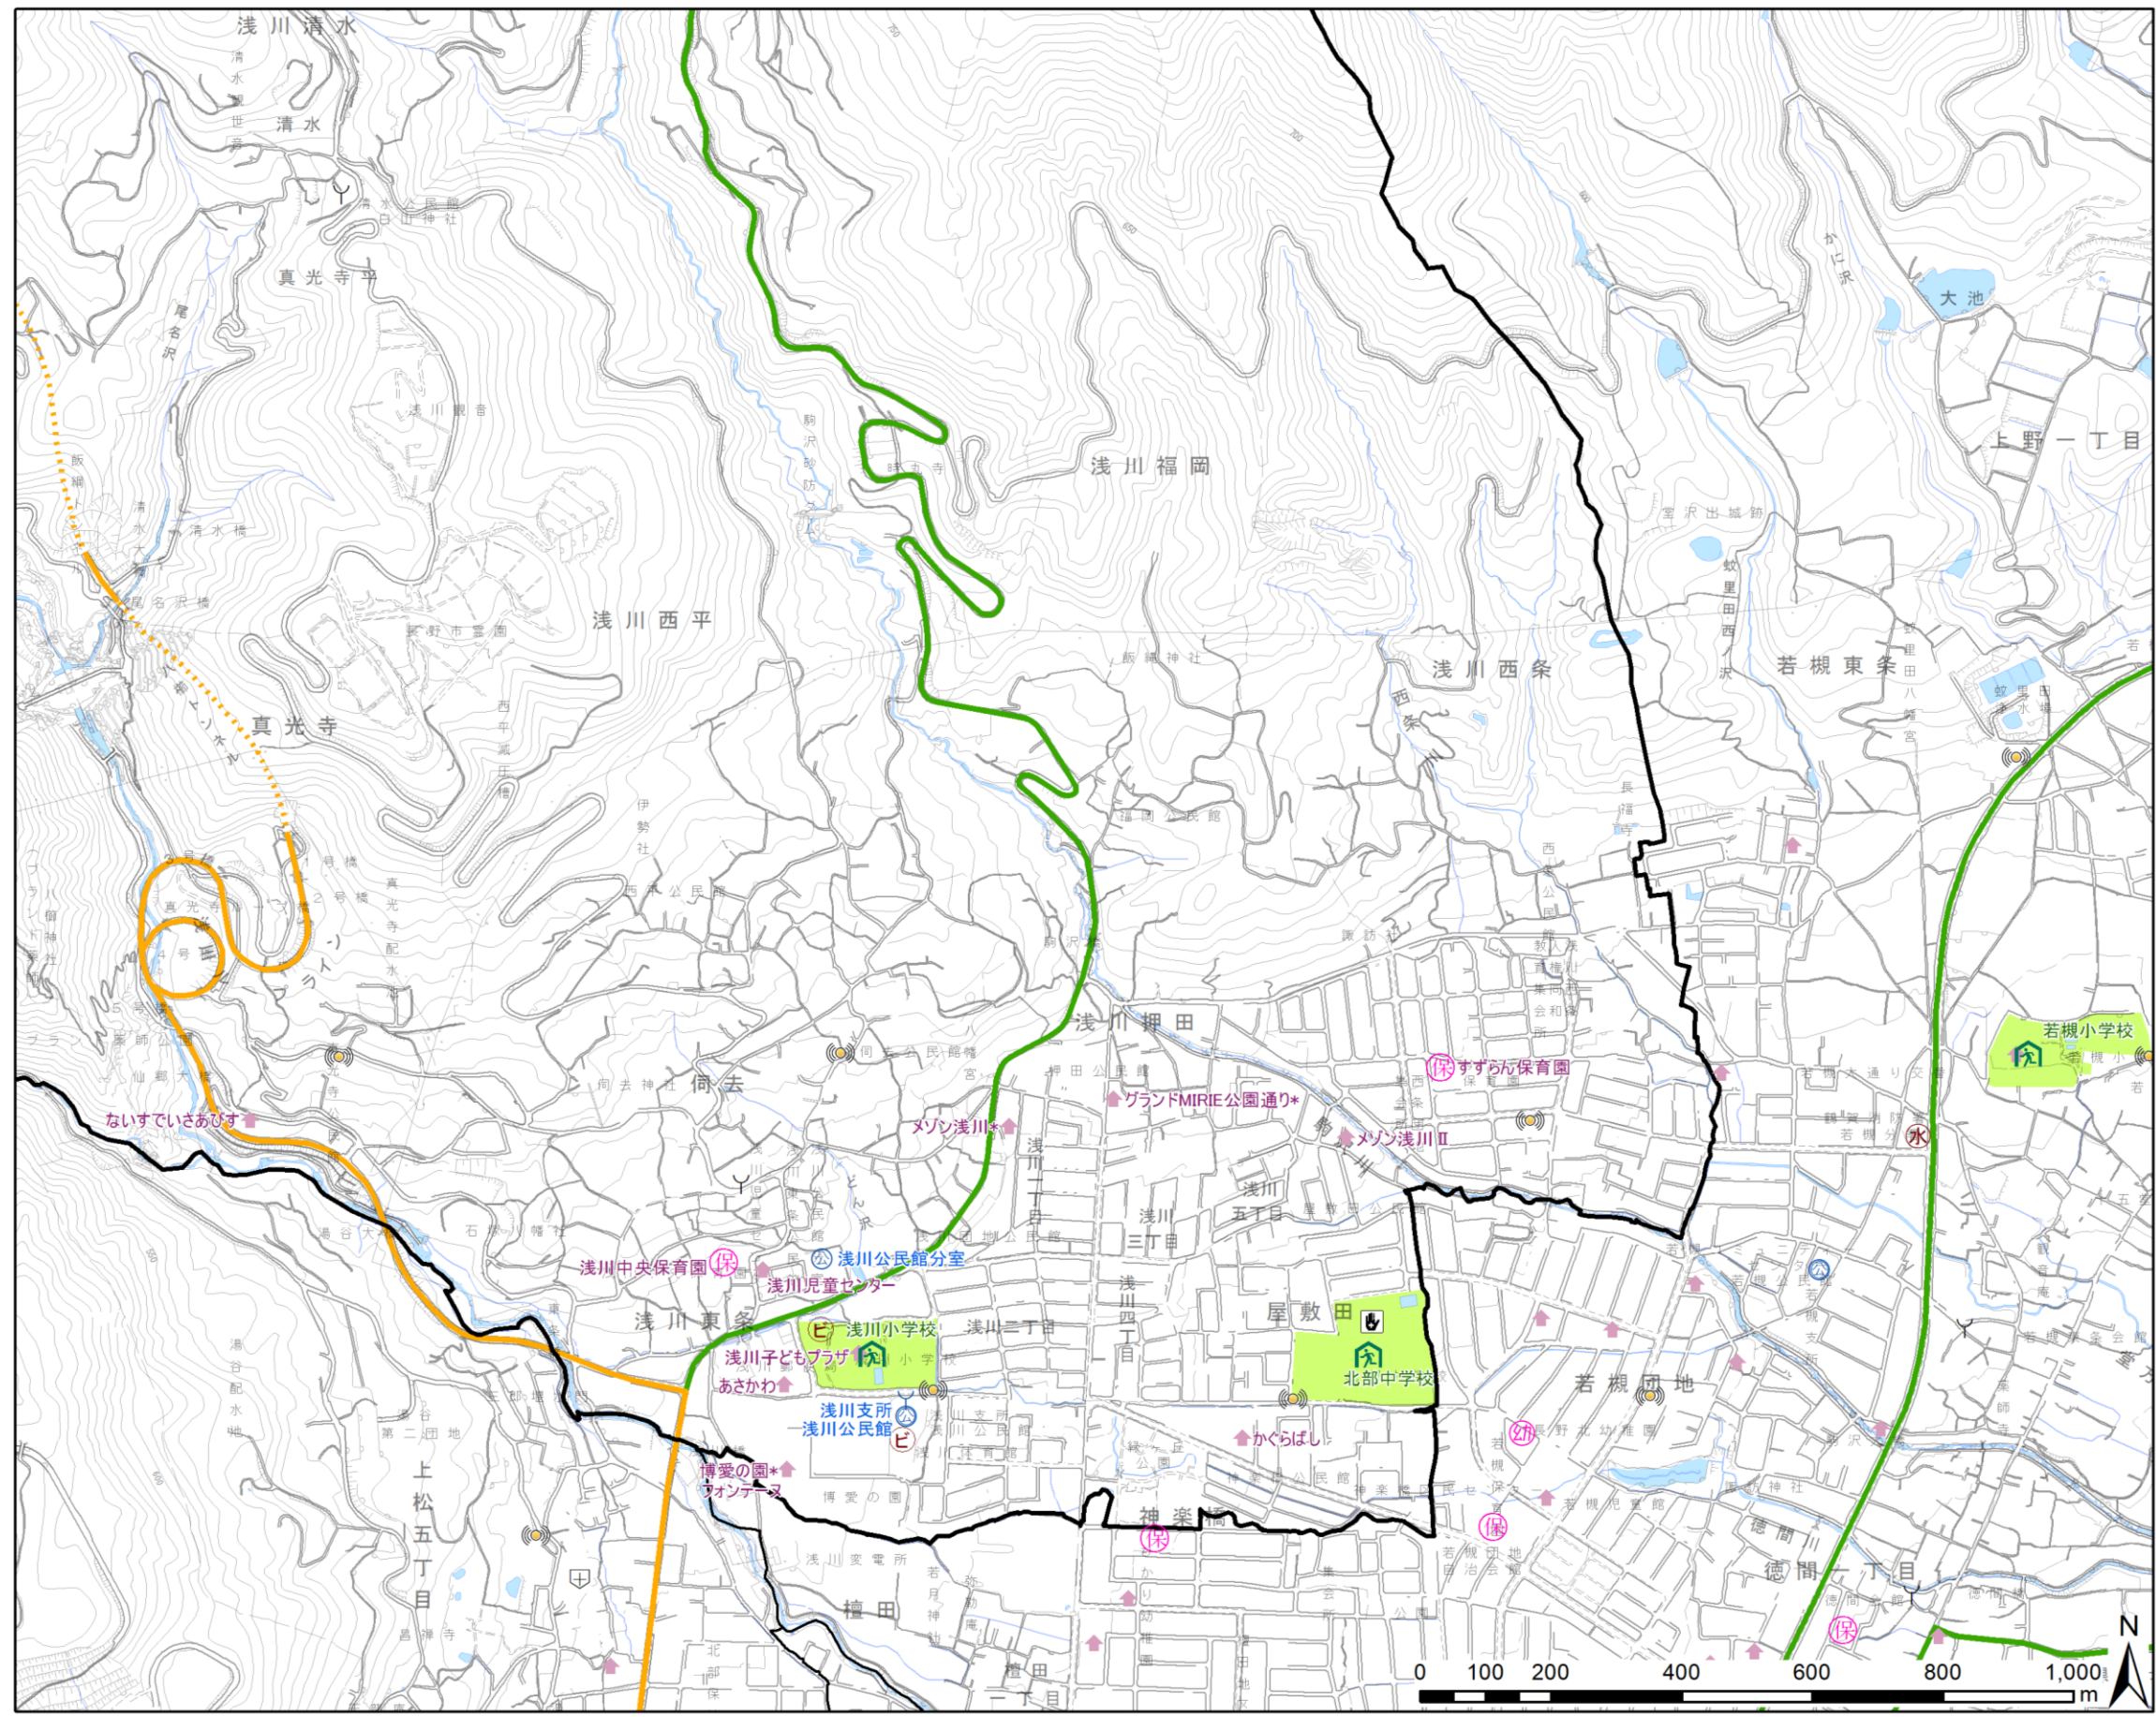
浅川清水

清水

真光寺平

尾名沢

浅川観音

駒沢砂防

浅川福岡

飯綱

清水橋

尾名沢橋

長野市霊園

浅川西平

飯綱神社

浅川西条

大池

かに沢

上野一丁目

室沢出城跡

蚊里田西沢

若槻東条

蚊里田八幡宮

真光寺

伊勢社

福岡公民館

西条

長福寺

西平公民館

真光寺配水池

駒沢

諏訪社

浅川押田

押田公民館

すずらん保育園

若槻小学校

ないすでいさあびす

倶去神社

倶去

倶去公民館

グランドMIRIE公園通り*

メゾン浅川*

メゾン浅川Ⅱ

若槻大通り

浅川一丁目

浅川五丁目

浅川三丁目

浅川中央保育園

浅川公民館分室

浅川児童センター

浅川東条

浅川小学校

浅川二丁目

浅川四丁目

屋敷田

浅川子どもプラザ

あさかわ

北部中学校

若槻団地

浅川支所
浅川公民館

かぐらばし

長野北幼稚園

上松五丁目

博愛の園*
フォンテーヌ

博愛の園

神楽橋

浅川変電所

若槻団地自治会館

徳間

徳間一丁目

若槻児童館

檀田

檀田一丁目

湯谷配水池

0 100 200 400 600 800 1,000 m

N